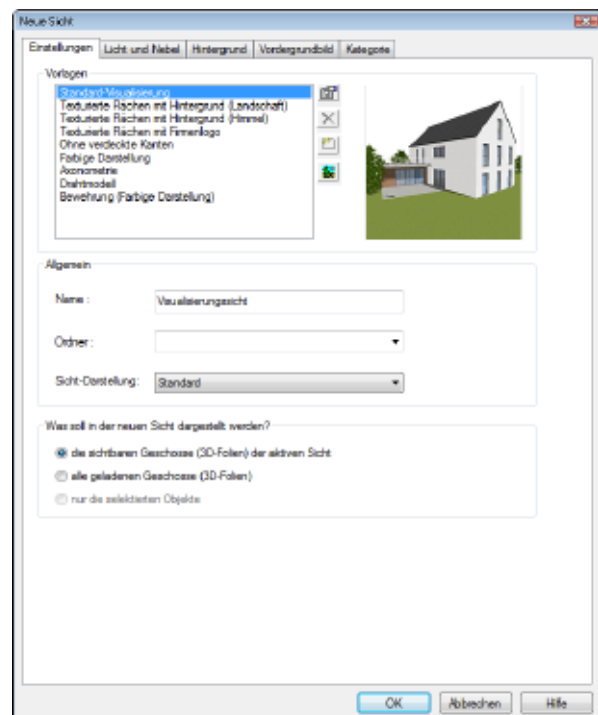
Neue Sicht

Einstellungen | Licht und Nebel | Hintergrund | Vordergrundbild | Kategorie

Vorlagen

Standard-Visualisierung
Texturierte Flächen mit Hintergrund (Landschaft)
Texturierte Flächen mit Hintergrund (Himmel)
Texturierte Flächen mit Firmenlogo
Ohne verdeckte Kanten
Farbige Darstellung
Axonometrie
Drahtmodell
Bewehrung (Farbige Darstellung)

Allgemein

Name : Visualisierungsicht

Ordner :

Sicht-Darstellung: Standard

Was soll in der neuen Sicht dargestellt werden?

die sichtbaren Geschosse (3D-Folien) der aktiven Sicht

alle geladenen Geschosse (3D-Folien)

nur die selektierten Objekte

OK | Abbrechen | Hilfe